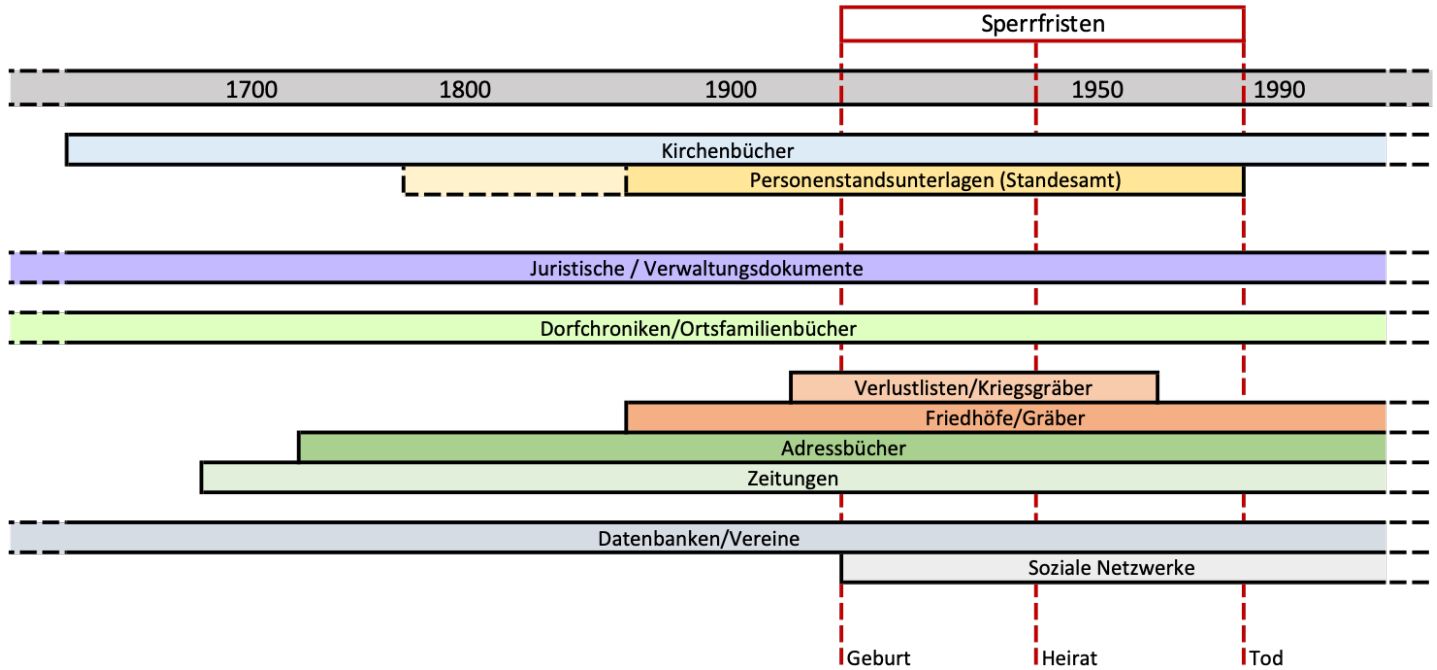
Sperrfristen

1700 1800 1900 1950 1990

Kirchenbücher

Personenstandsunterlagen (Standesamt)

Juristische / Verwaltungsdokumente

Dorfchroniken/Ortsfamilienbücher

Verlustlisten/Kriegsgräber

Friedhöfe/Gräber

Adressbücher

Zeitungen

Datenbanken/Vereine

Soziale Netzwerke

Geburt Heirat Tod